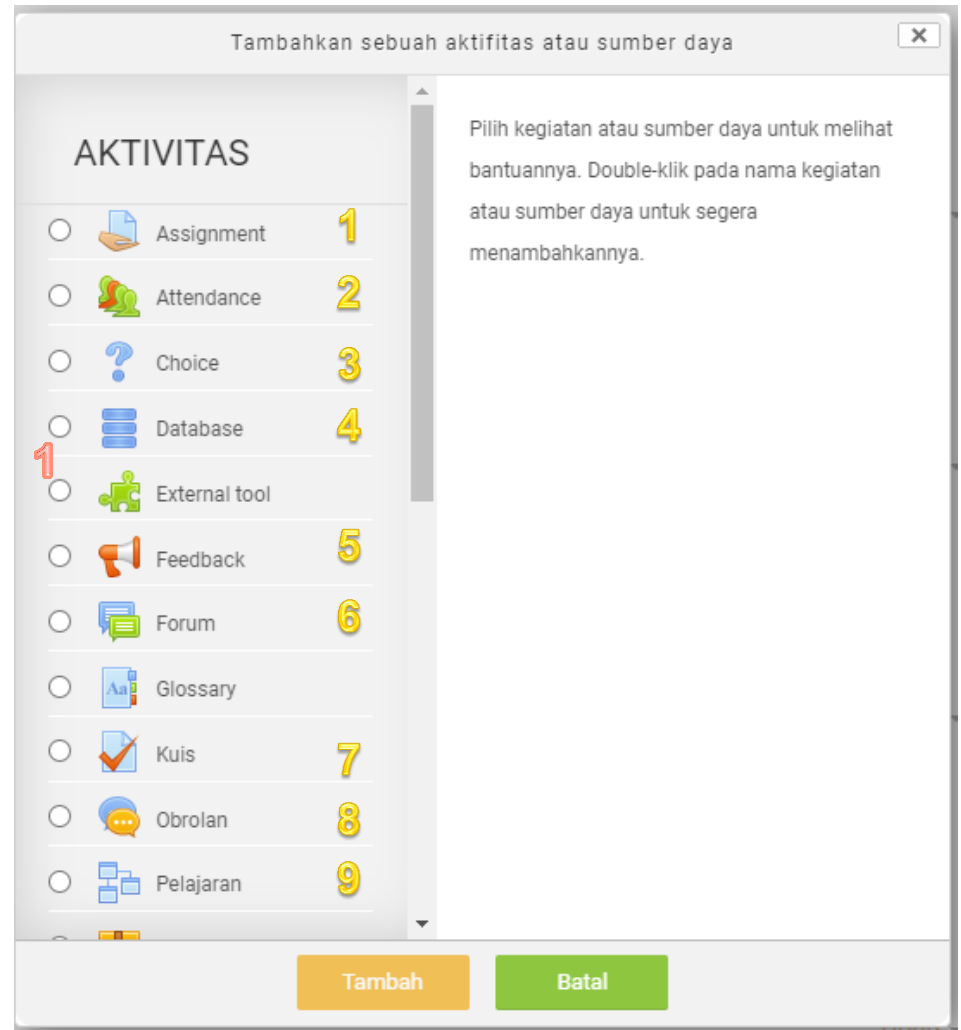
Tambahkan sebuah aktifitas atau sumber daya

×

AKTIVITAS

Assignment 1

Attendance 2

Choice 3

Database 4

1

External tool

Feedback 5

Forum 6

Glossary

Kuis 7

Obrolan 8

Pelajaran 9

Pilih kegiatan atau sumber daya untuk melihat bantuannya. Double-klik pada nama kegiatan atau sumber daya untuk segera menambahkannya.

Tambah

Batal